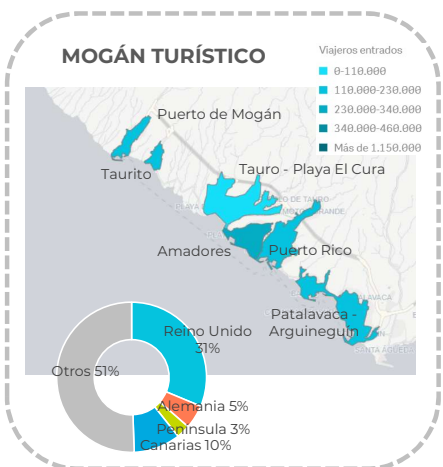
MOGÁN TURÍSTICO

Viajeros entrados
0-110.000
110.000-230.000
230.000-340.000
340.000-460.000
Más de 1.150.000

Puerto de Mogán
Taurito
Tauro - Playa El Cura
Amadores
Puerto Rico
Patalavaca - Arguineguin

Reino Unido 31%
Otros 51%
Alemania 5%
Península 3%
Canarias 10%